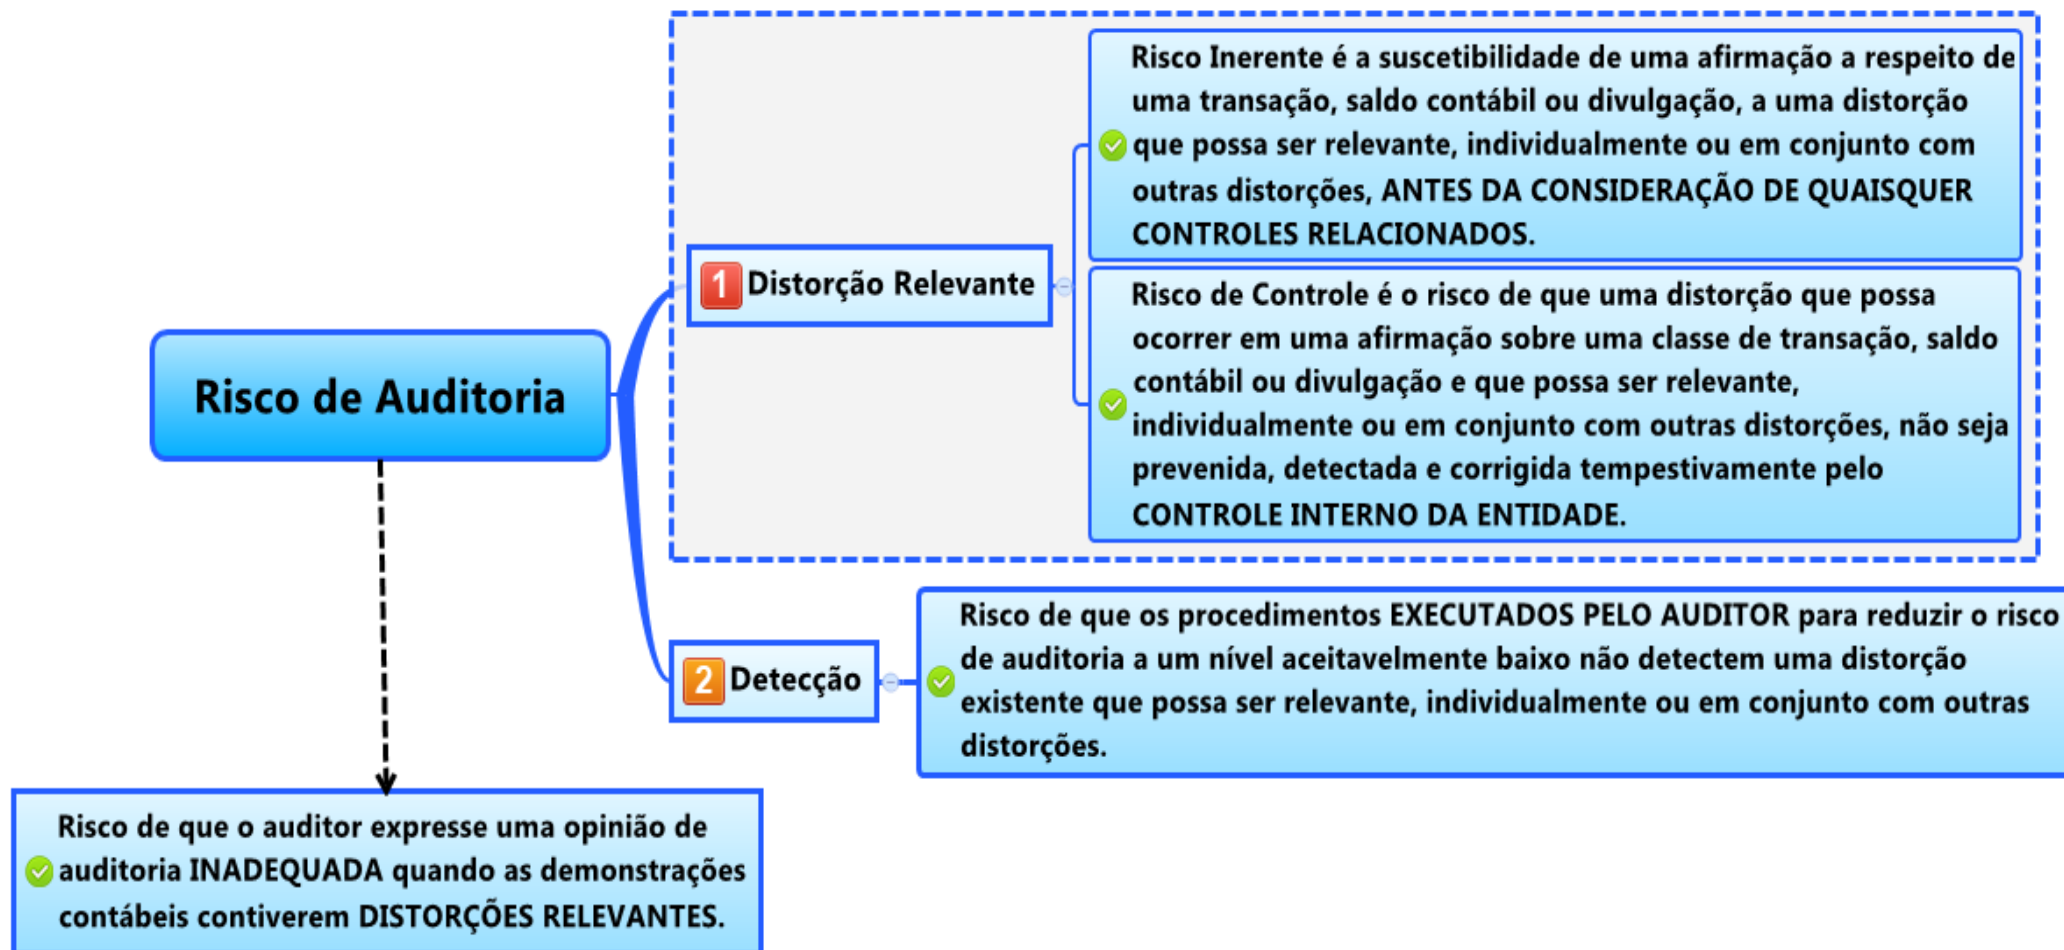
Risco de Auditoria

1 Distorção Relevante

Risco Inerente é a suscetibilidade de uma afirmação a respeito de uma transação, saldo contábil ou divulgação, a uma distorção que possa ser relevante, individualmente ou em conjunto com outras distorções, ANTES DA CONSIDERAÇÃO DE QUAISQUER CONTROLES RELACIONADOS.

Risco de Controle é o risco de que uma distorção que possa ocorrer em uma afirmação sobre uma classe de transação, saldo contábil ou divulgação e que possa ser relevante, individualmente ou em conjunto com outras distorções, não seja prevenida, detectada e corrigida tempestivamente pelo CONTROLE INTERNO DA ENTIDADE.

2 Detecção

Risco de que os procedimentos EXECUTADOS PELO AUDITOR para reduzir o risco de auditoria a um nível aceitavelmente baixo não detectem uma distorção existente que possa ser relevante, individualmente ou em conjunto com outras distorções.

Risco de que o auditor expresse uma opinião de auditoria INADEQUADA quando as demonstrações contábeis contiverem DISTORÇÕES RELEVANTES.